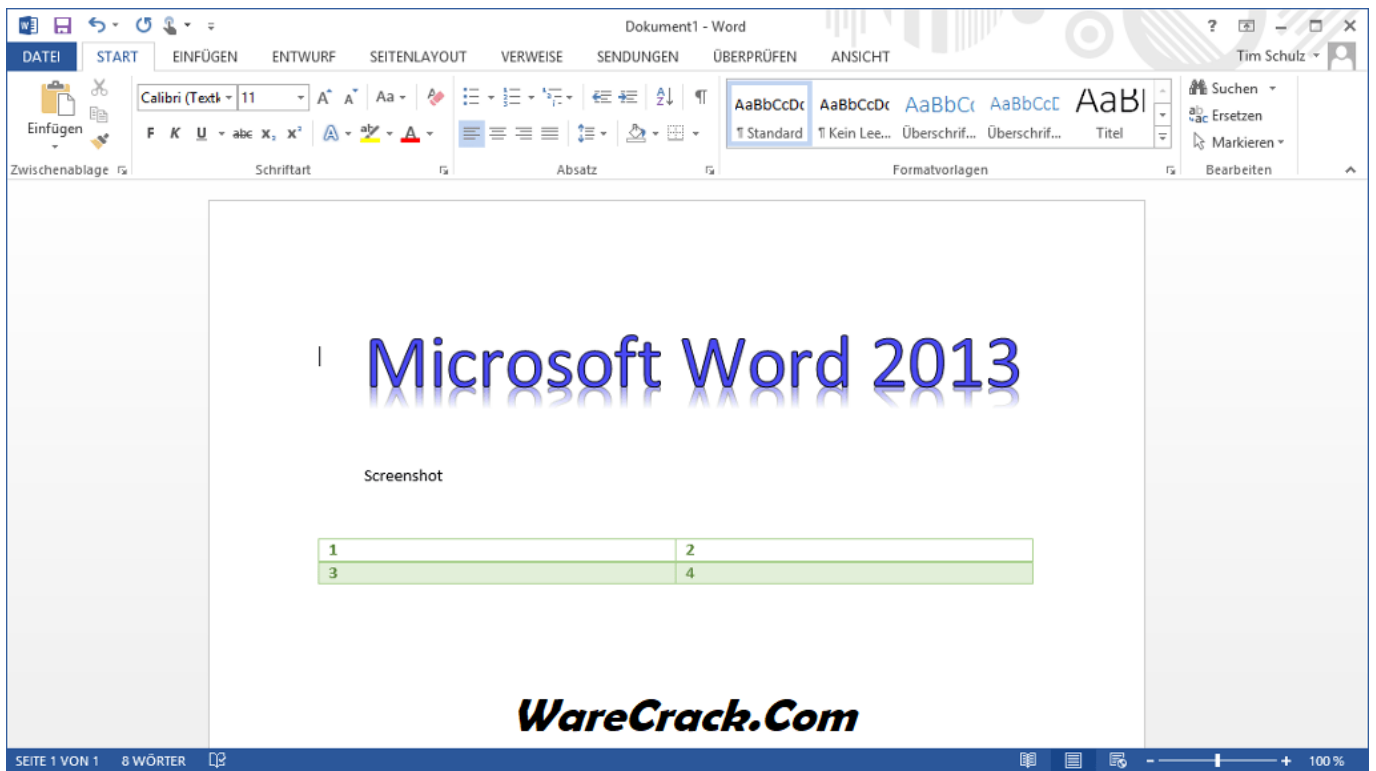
Dokument1 - Word

? – □ ×

DATEI START EINFÜGEN ENTWURF SEITENLAYOUT VERWEISE SENDUNGEN ÜBERPRÜFEN ANSICHT Tim Schulz

Einfügen

Zwischenablage

Calibri (Textk 11

F K U abc $x_2$ $x^2$

Schriftart

Absatz

AaBbCcDc AaBbCcDc AaBbCc AaBbCcD AaBl

¶ Standard ¶ Kein Lee... Überschrif... Überschrif... Titel

Formatvorlagen

Suchen

Ersetzen

Markieren

Bearbeiten

Microsoft Word 2013

Screenshot

| 1 | 2 |
|---|---|
| 3 | 4 |

WareCrack.Com

SEITE 1 VON 1 8 WÖRTER

100 %